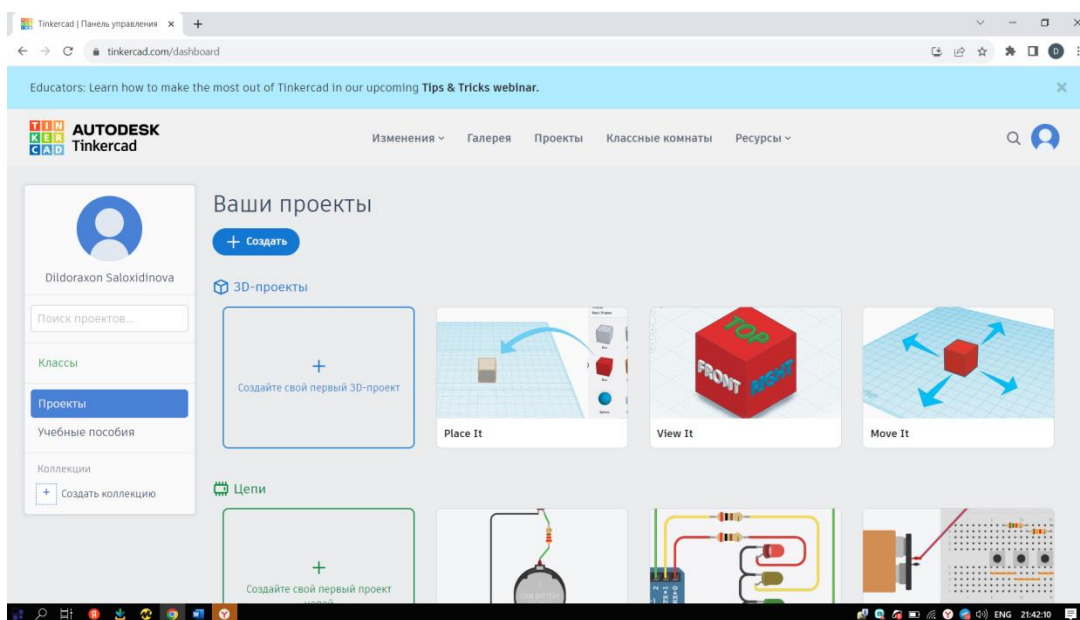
Tinkercad | Панель управления ×

tinkercad.com/dashboard

Educators: Learn how to make the most out of Tinkercad in our upcoming **Tips & Tricks webinar.**

TIN KER CAD AUTODESK Tinkercad

Изменения Галерея Проекты Классные комнаты Ресурсы

Dildoraxon Saloxidinova

Поиск проектов...

Классы

Проекты

Учебные пособия

Коллекции

Создать коллекцию

Ваши проекты

Создать

3D-проекты

Создайте свой первый 3D-проект

Place It

TOP FRONT RIGHT

View It

Move It

Цепи

Создайте свой первый проект

ENG 21:42:10